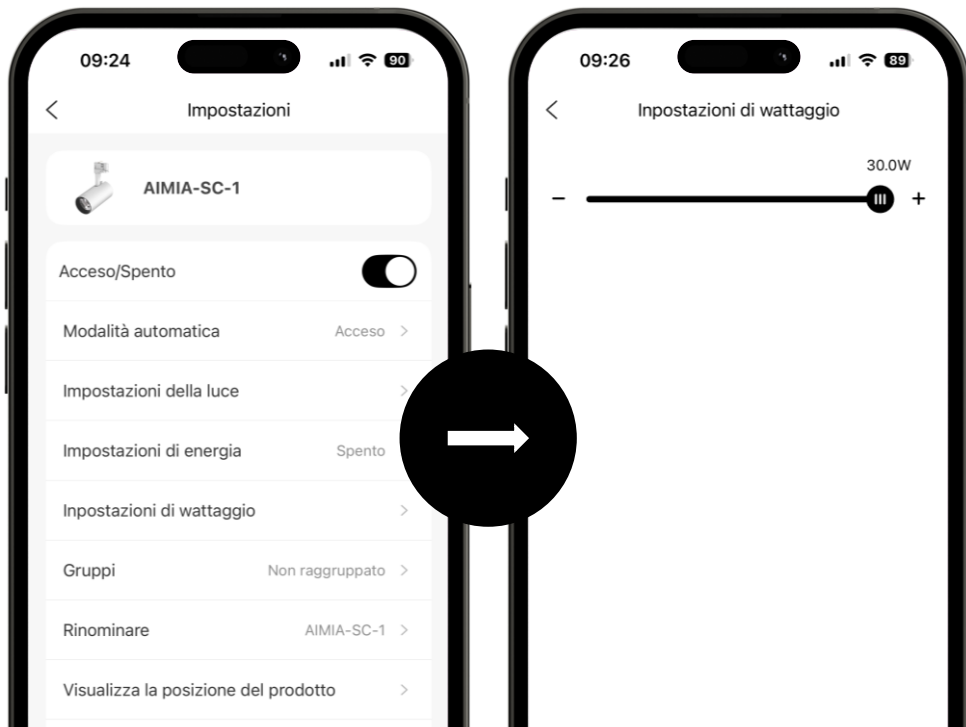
09:24 90

Impostazioni

AIMIA-SC-1

Acceso/Spento

Modalità automatica Acceso

Impostazioni della luce

Impostazioni di energia Spento

Inpostazioni di wattaggio

Gruppi Non raggruppato

Rinominare AIMIA-SC-1

Visualizza la posizione del prodotto

09:26 89

Inpostazioni di wattaggio

30.0W

–

+